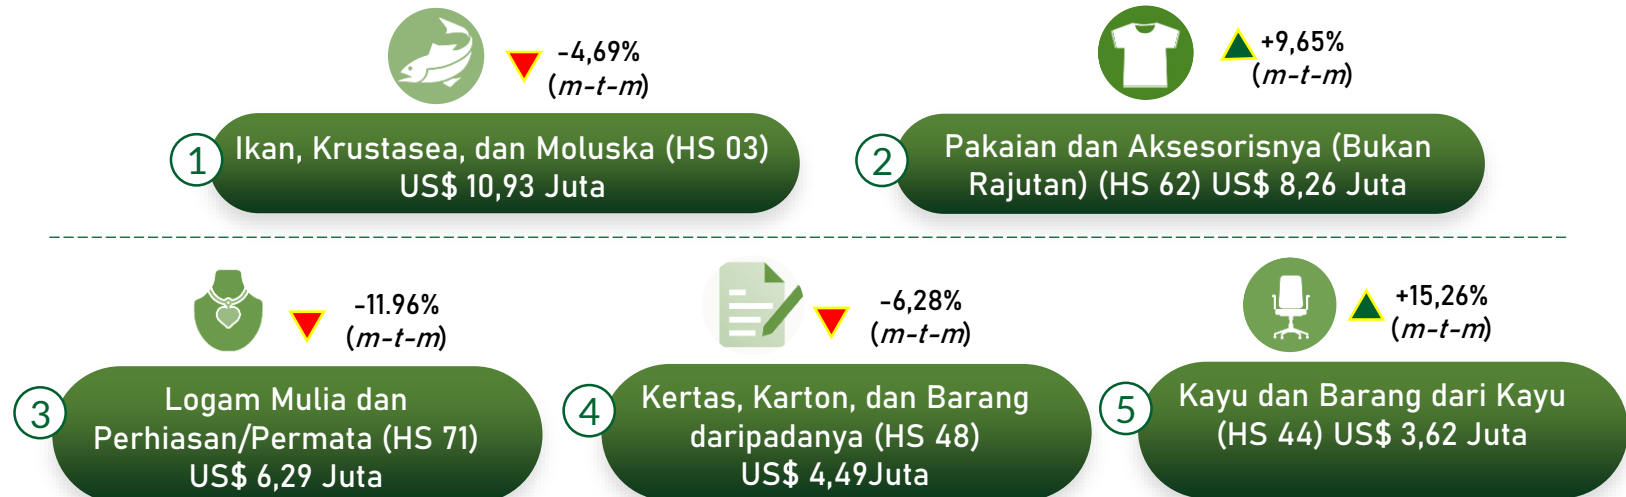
-4,69%
(*m-t-m*)

1 Ikan, Krustasea, dan Moluska (HS 03) US$ 10,93 Juta

+9,65%
(*m-t-m*)

2 Pakaian dan Aksesorisnya (Bukan Rajutan) (HS 62) US$ 8,26 Juta

-11.96%
(*m-t-m*)

3 Logam Mulia dan Perhiasan/Permata (HS 71) US$ 6,29 Juta

-6,28%
(*m-t-m*)

4 Kertas, Karton, dan Barang daripadanya (HS 48) US$ 4,49Juta

+15,26%
(*m-t-m*)

5 Kayu dan Barang dari Kayu (HS 44) US$ 3,62 Juta